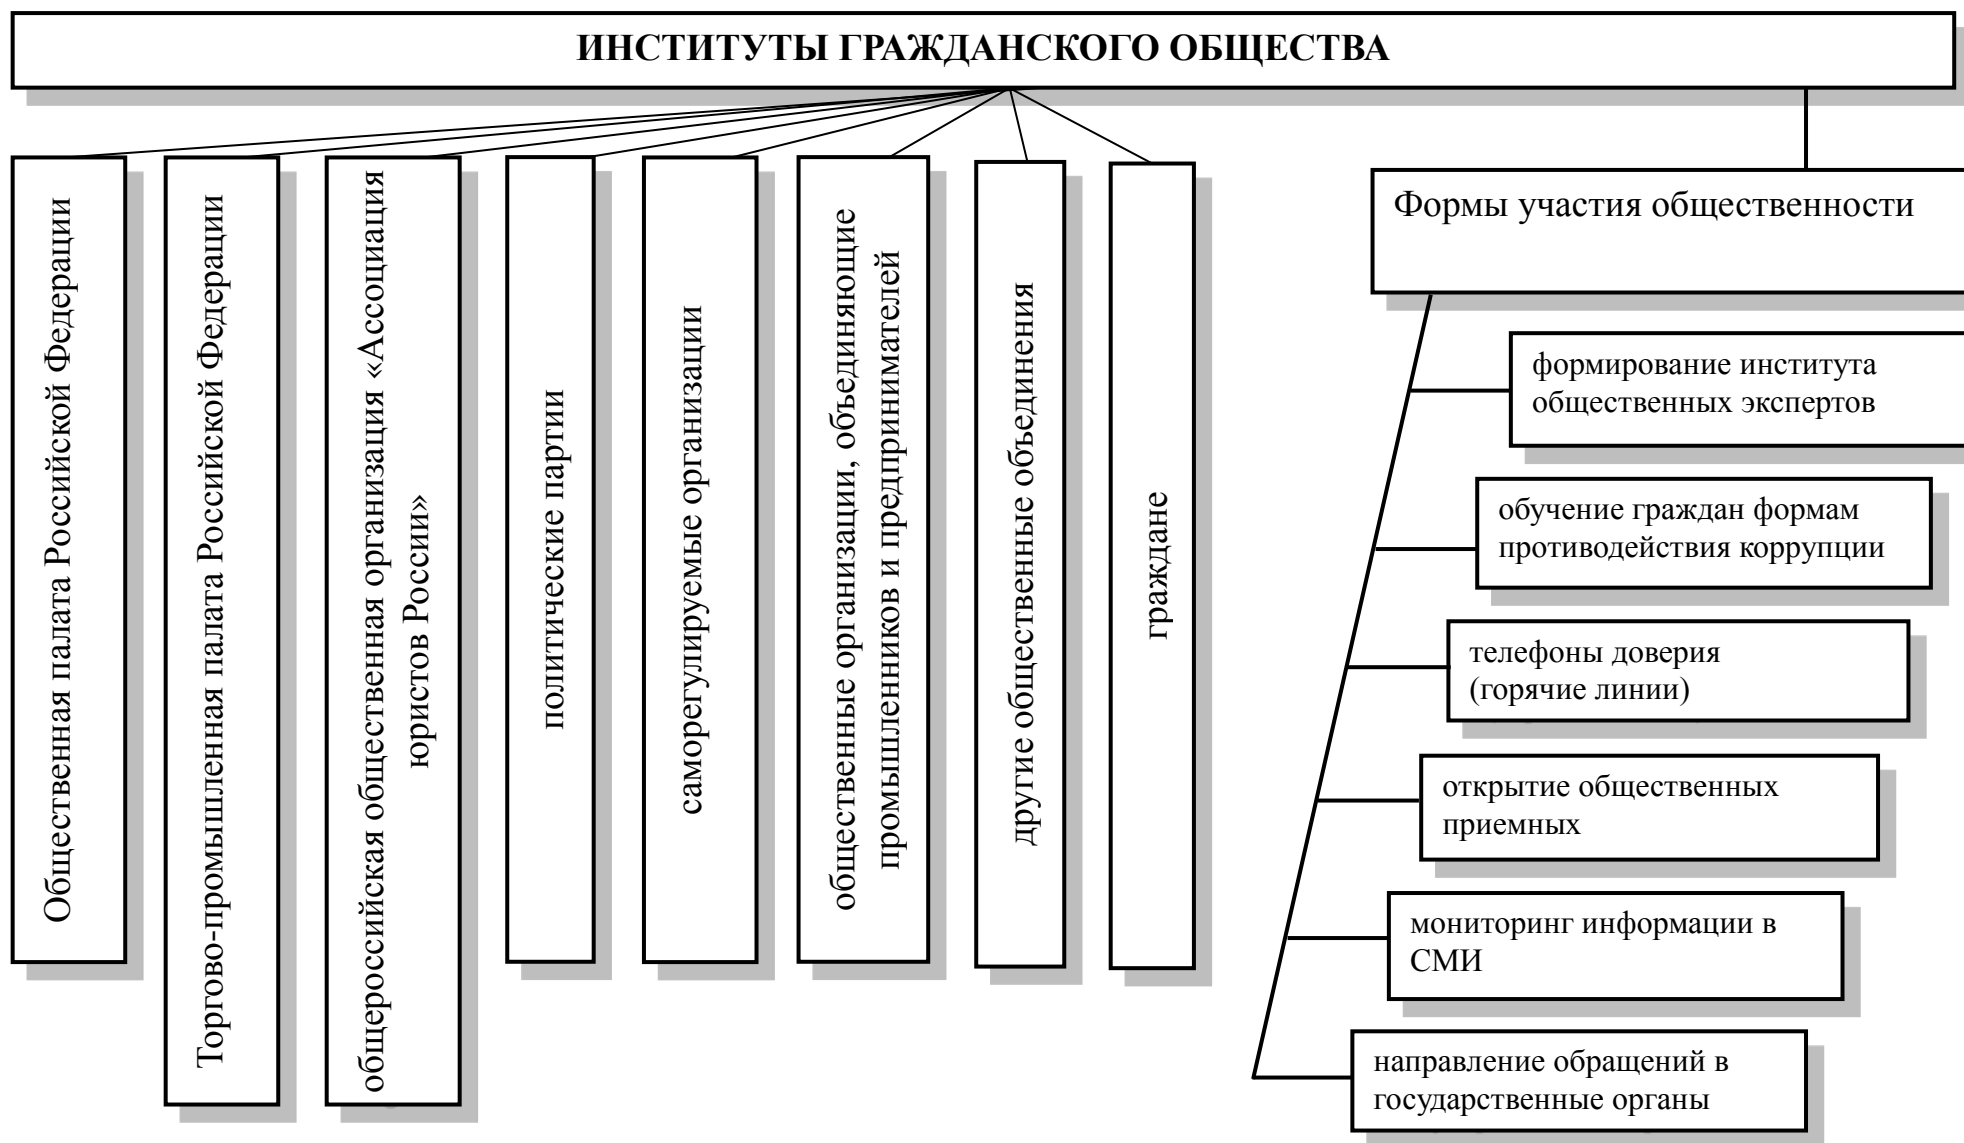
ИНСТИТУТЫ ГРАЖДАНСКОГО ОБЩЕСТВА

Общественная палата Российской Федерации

Торгово-промышленная палата Российской Федерации

общероссийская общественная организация «Ассоциация юристов России»

политические партии

саморегулируемые организации

общественные организации, объединяющие промышленников и предпринимателей

другие общественные объединения

граждане

Формы участия общественности

формирование института общественных экспертов

обучение граждан формам противодействия коррупции

телефоны доверия (горячие линии)

открытие общественных приемных

мониторинг информации в СМИ

направление обращений в государственные органы